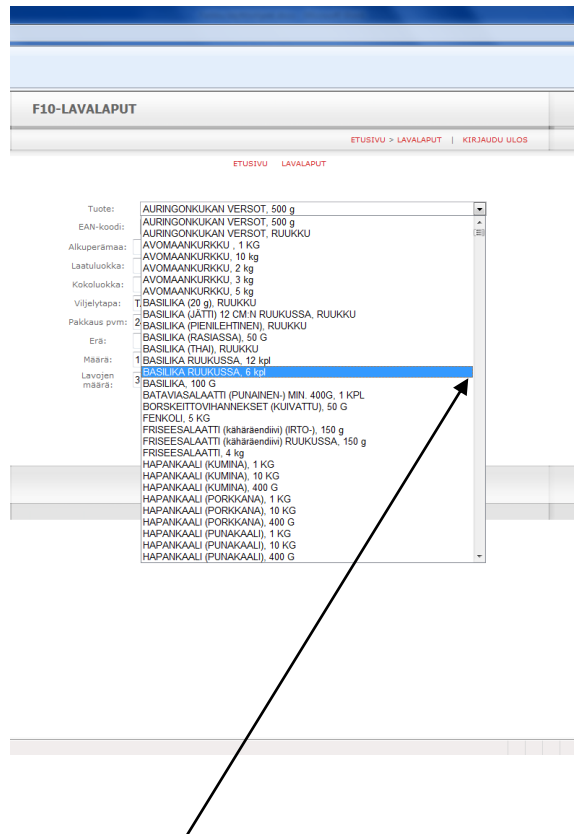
F10-LAVALAPUT

ETUSIVU > LAVALAPUT | KIRJAUDU ULOS

ETUSIVU LAVALAPUT

Tuote: AURINGONKUKAN VERSOT, 500 g

EAN-koodi:

Alkuperämaa:

Laatuluokka:

Kokoluokka:

Viljelytapa: T

Pakkaus pvm: 2

Erä:

Määrä: 1

Lavojen määrä: 3

AURINGONKUKAN VERSOT, 500 g
AURINGONKUKAN VERSOT, RUUKKU
AVOMAANKURKKU , 1 KG
AVOMAANKURKKU, 10 kg
AVOMAANKURKKU, 2 kg
AVOMAANKURKKU, 3 kg
AVOMAANKURKKU, 5 kg
BASILIKA (20 g), RUUKKU
BASILIKA (JÄTTI) 12 CM:N RUUKUSSA, RUUKKU
BASILIKA (PIENILEHTINEN), RUUKKU
BASILIKA (RASIASSA), 50 G
BASILIKA (THAI), RUUKKU
BASILIKA RUUKUSSA, 12 kpl
BASILIKA RUUKUSSA, 6 kpl
BASILIKA, 100 G
BATAVIASALAATTI (PUNAINEN-) MIN. 400G, 1 KPL
BORSKEITTOVIHANNEKSET (KUIVATTU), 50 G
FENKOLI, 5 KG
FRISEESALAATTI (kähäräendiivi) (IRTO-), 150 g
FRISEESALAATTI (kähäräendiivi) RUUKUSSA, 150 g
FRISEESALAATTI, 4 kg
HAPANKAALI (KUMINA), 1 KG
HAPANKAALI (KUMINA), 10 KG
HAPANKAALI (KUMINA), 400 G
HAPANKAALI (PORKKANA), 1 KG
HAPANKAALI (PORKKANA), 10 KG
HAPANKAALI (PORKKANA), 400 G
HAPANKAALI (PUNAKAALI), 1 KG
HAPANKAALI (PUNAKAALI), 10 KG
HAPANKAALI (PUNAKAALI), 400 G